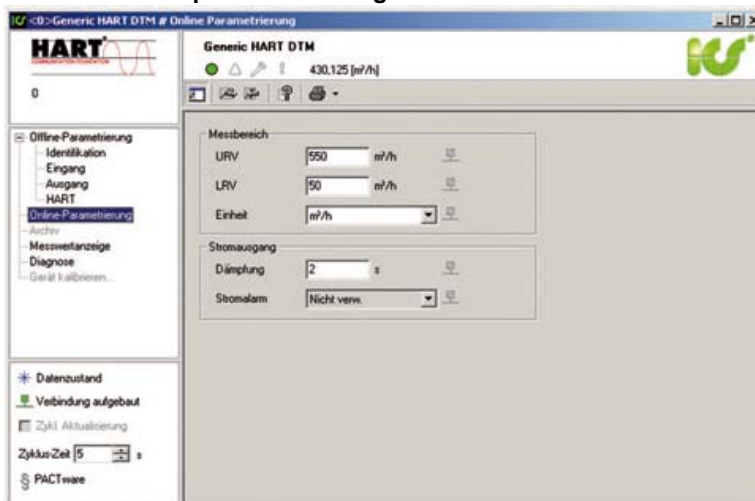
<0>Generic HART DTM # Online Parametrierung

HART
COMMUNICATION FOUNDATION

0

Generic HART DTM
430,125 [m³/h]

Offline-Parametrierung
Identifikation
Eingang
Ausgang
HART
Online-Parametrierung
Archiv
Messwertanzeige
Diagnose
Gerät kalibrieren...

Messbereich
URV 550 m³/h
LRV 50 m³/h
Einheit m³/h

Stromausgang
Dämpfung 2 s
Stromalarm Nicht verw.

Datenzustand
Verbindung aufgebaut
Zykl. Aktualisierung
Zyklus-Zeit 5 s
PACTware